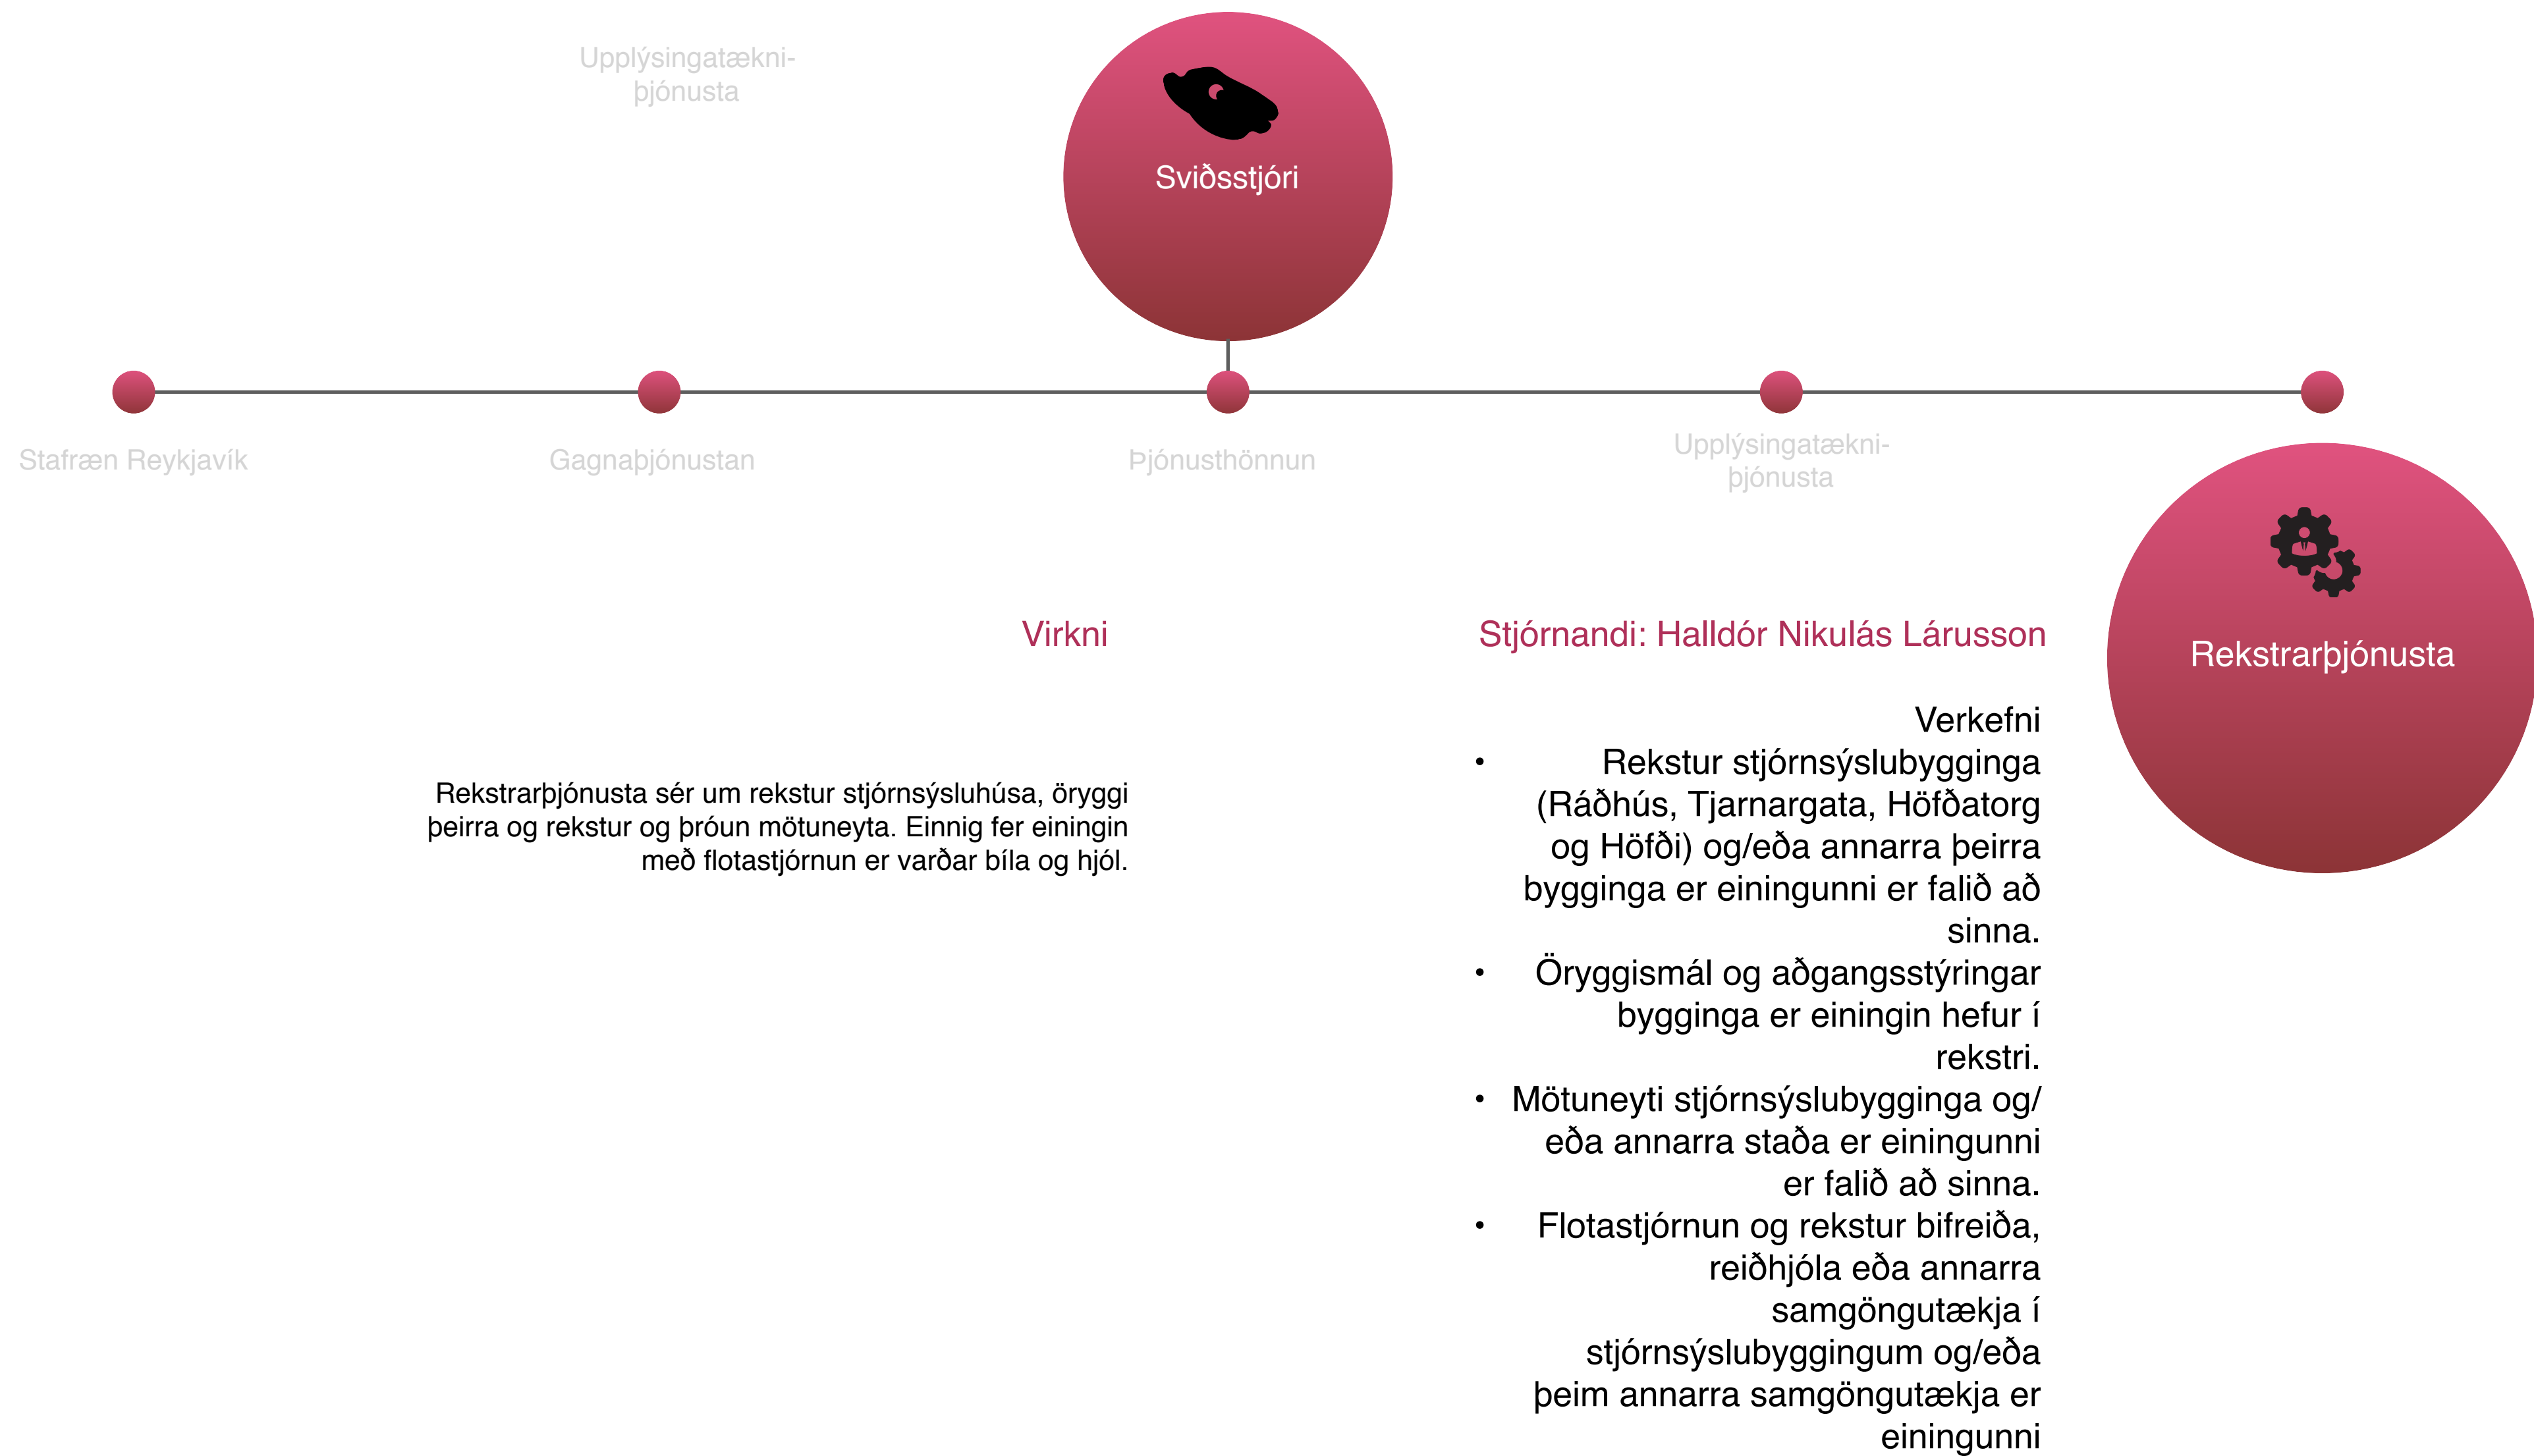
Upplýsingatækniþjónusta

Sviðsstjóri

Stafræn Reykjavík

Gagnaþjónustan

Þjónusthönnun

Upplýsingatækniþjónusta

Rekstrarþjónusta

Virkni

Rekstrarþjónusta sér um rekstur stjórnsýsluhúsa, öryggi þeirra og rekstur og þróun mötuneyta. Einnig fer einingin með flotastjórnun er varðar bíla og hjól.

Stjórnandi: Halldór Nikulás Lárusson

Verkefni

- Rekstur stjórnsýslubygginga (Ráðhús, Tjarnargata, Höfðatorg og Höfði) og/eða annarra þeirra bygginga er einingunni er falið að sinna.
- Öryggismál og aðgangsstýringar bygginga er einingin hefur í rekstri.
- Mötuneyti stjórnsýslubygginga og/eða annarra staða er einingunni er falið að sinna.
- Flotastjórnun og rekstur bifreiða, reiðhjóla eða annarra samgöngutækja í stjórnsýslubyggingum og/eða þeim annarra samgöngutækja er einingunni